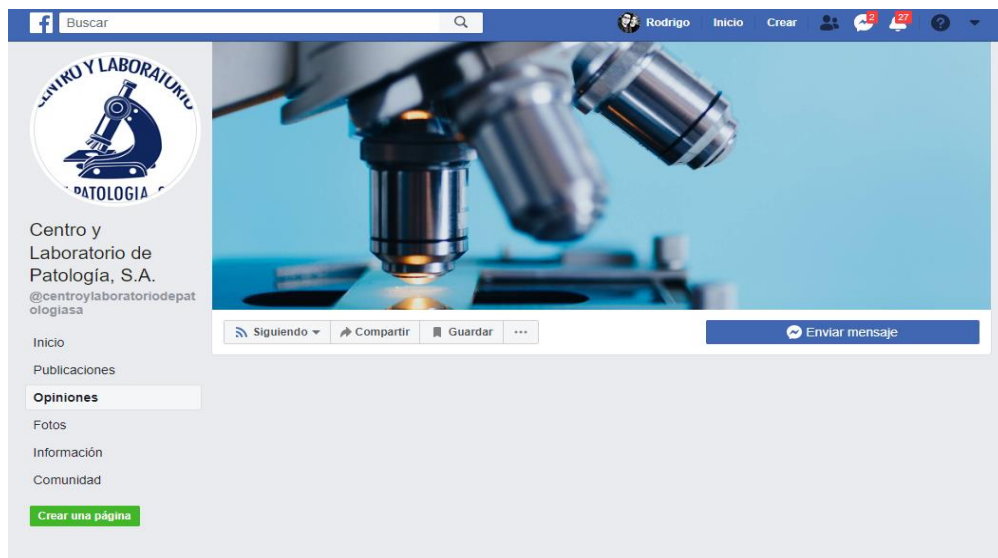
Buscar

Rodrigo Inicio Crear 2 27

CENTRO Y LABORATORIO
PATOLOGIA

Centro y Laboratorio de Patología, S.A.
@centroylaboratoriodepatologiasa

Inicio
Publicaciones
Opiniones
Fotos
Información
Comunidad

Crear una página

Siguiendo
Compartir
Guardar
···

Enviar mensaje